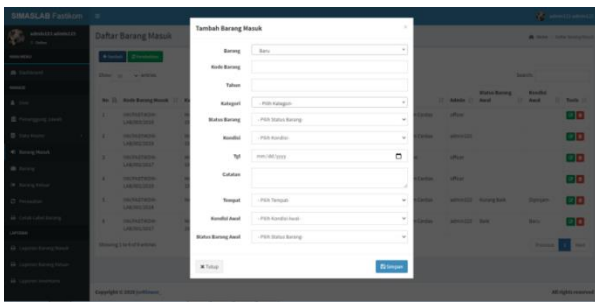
SIMASLAB Fasilkom

Daftar Barang Masuk

Tambah Barang Masuk

×

Barang
Baru

Kode Barang

Tahun

Kategori
--Pilih Kategori--

Status Barang
--Pilih Status Barang--

Kondisi
--Pilih Kondisi--

Tgl
mm/dd/yyyy

Catatan

Tempat
--Pilih Tempat--

Kondisi Awal
--Pilih Kondisi Awal--

Status Barang Awal
--Pilih Status Barang--

✖ Tutup

Simpan

Search:

No
Kode Barang Masuk
Admin
Status Barang Awal
Kondisi Awal
Tools

Showing 1 to 5 of 5 entries

Previous
1
Next

Copyright © 2020

All rights reserved